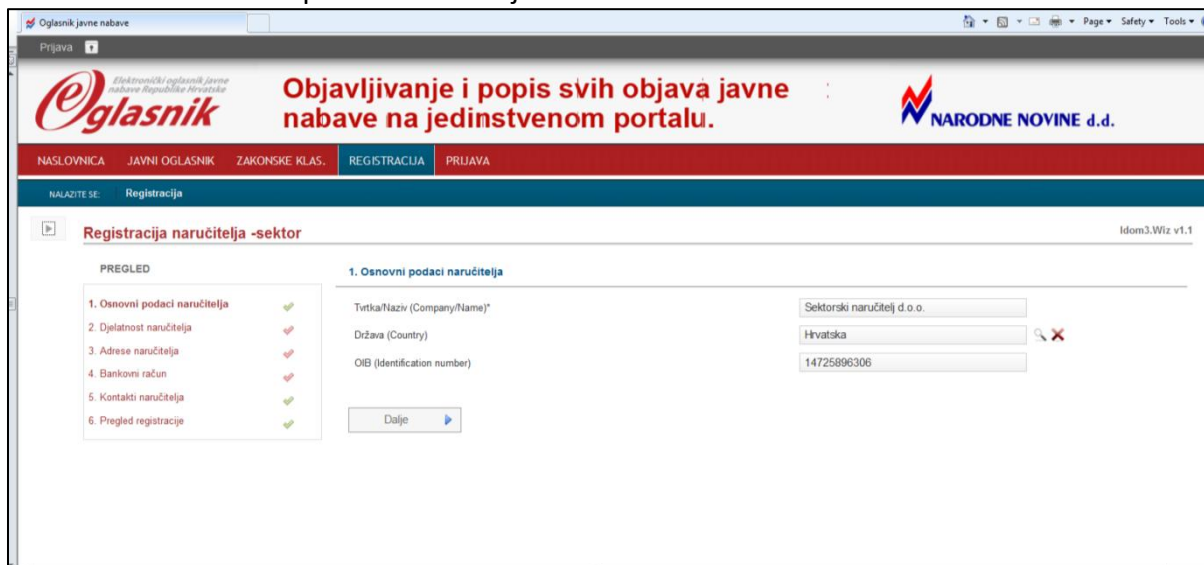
Oglasnik javne nabave

Page ▾ Safety ▾ Tools ▾

Prijava

Elektronički oglasnik javne nabave Republike Hrvatske

eOglasnik

Objavljivanje i popis svih objava javne nabave na jedinstvenom portalu.

NARODNE NOVINE d.d.

NASLOVNICA JAVNI OGLASNIK ZAKONSKE KLAS. REGISTRACIJA PRIJAVA

NALAZITE SE: Registracija

Registracija naručitelja -sektor

Idom3.Wiz v1.1

PREGLED

1. Osnovni podaci naručitelja
2. Djelatnost naručitelja
3. Adrese naručitelja
4. Bankovni račun
5. Kontakti naručitelja
6. Pregled registracije

1. Osnovni podaci naručitelja

| Tvrtka/Naziv (Company/Name)* | Sektorski naručitelj d.o.o. |
|---|---|
| Država (Country) | Hrvatska |
| OIB (Identification number) | 14725896306 |

Dalje